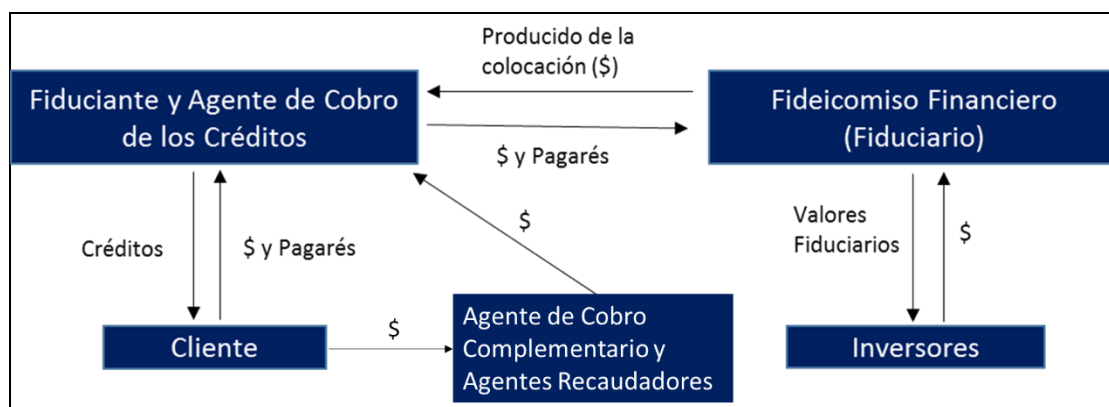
Producido de la colocación ($)

Fiduciante y Agente de Cobro de los Créditos

$ y Pagarés

Fideicomiso Financiero (Fiduciario)

$

Créditos

$ y Pagarés

Valores Fiduciarios

$

Cliente

$

Agente de Cobro Complementario y Agentes Recaudadores

Inversores